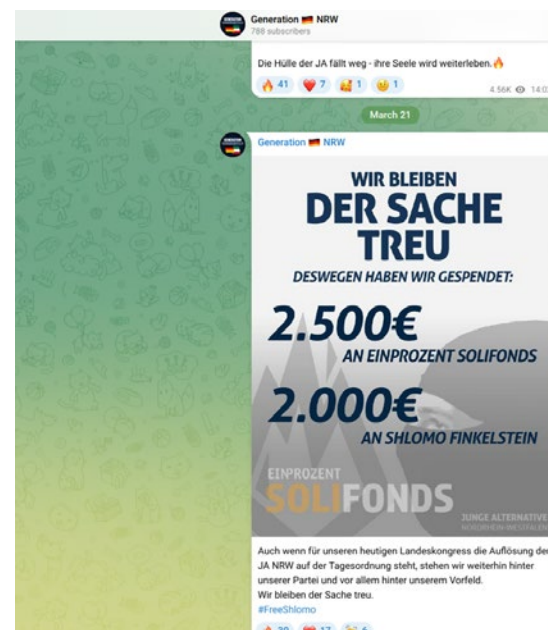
Generation 🇩🇪 NRW
788 subscribers

Die Hülle der JA fällt weg - ihre Seele wird weiterleben.🔥

🔥 41 ❤️ 7 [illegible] 1 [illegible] 1

4.56K 14:0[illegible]

March 21

Generation 🇩🇪 NRW

WIR BLEIBEN
DER SACHE
TREU
DESWEGEN HABEN WIR GESPENDET:

2.500€
AN EINPROZENT SOLIFONDS

2.000€
AN SHLOMO FINKELSTEIN

EINPROZENT
SOLIFONDS

JUNGE ALTERNATIVE
NORDRHEIN-WESTFALEN

Auch wenn für unseren heutigen Landeskongress die Auflösung de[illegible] JA NRW auf der Tagesordnung steht, stehen wir weiterhin hinter unserer Partei und vor allem hinter unserem Vorfeld.
Wir bleiben der Sache treu.
#FreeShlomo

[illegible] 39 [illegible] 17 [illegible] 6